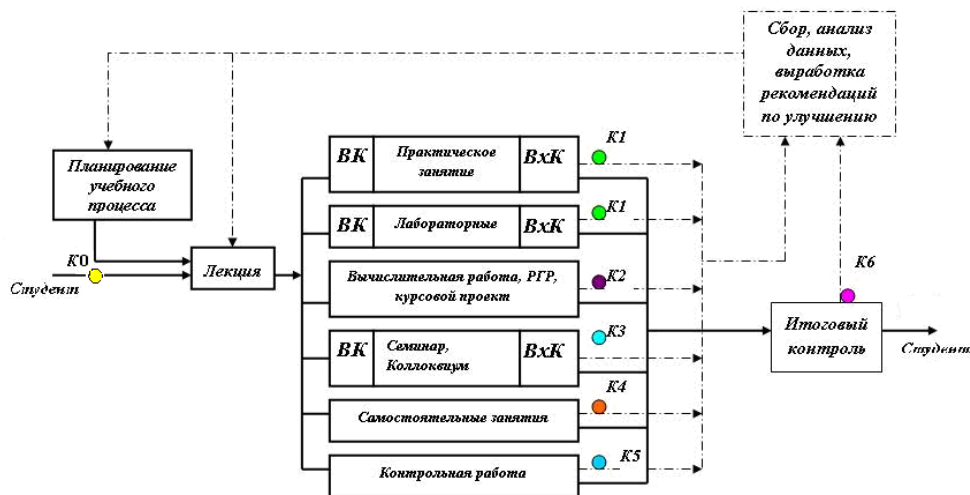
Сбор, анализ данных, выработка рекомендаций по улучшению

Планирование учебного процесса

K0

Студент

Лекция

ВК

Практическое занятие

ВхК

K1

ВК

Лабораторные

ВхК

K1

Вычислительная работа, РГР, курсовой проект

K2

ВК

Семинар, Коллоквиум

ВхК

K3

Самостоятельные занятия

K4

Контрольная работа

K5

K6

Итоговый контроль

Студент